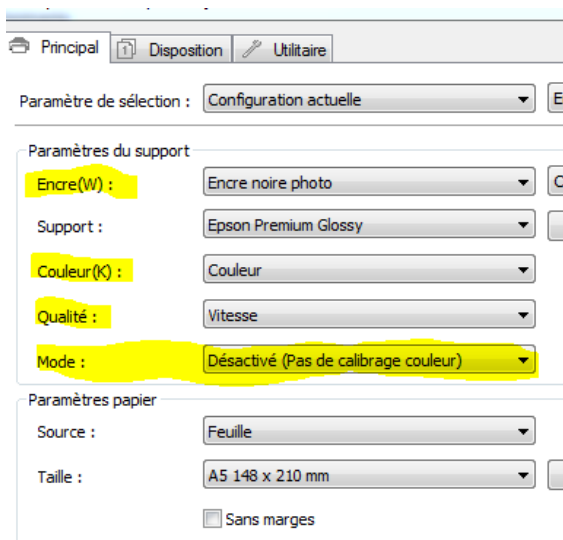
Principal | Disposition | Utilitaire

Paramètre de sélection : Configuration actuelle

Paramètres du support

Encre(W) : Encre noire photo

Support : Epson Premium Glossy

Couleur(K) : Couleur

Qualité : Vitesse

Mode : Désactivé (Pas de calibrage couleur)

Paramètres papier

Source : Feuille

Taille : A5 148 x 210 mm

Sans marges